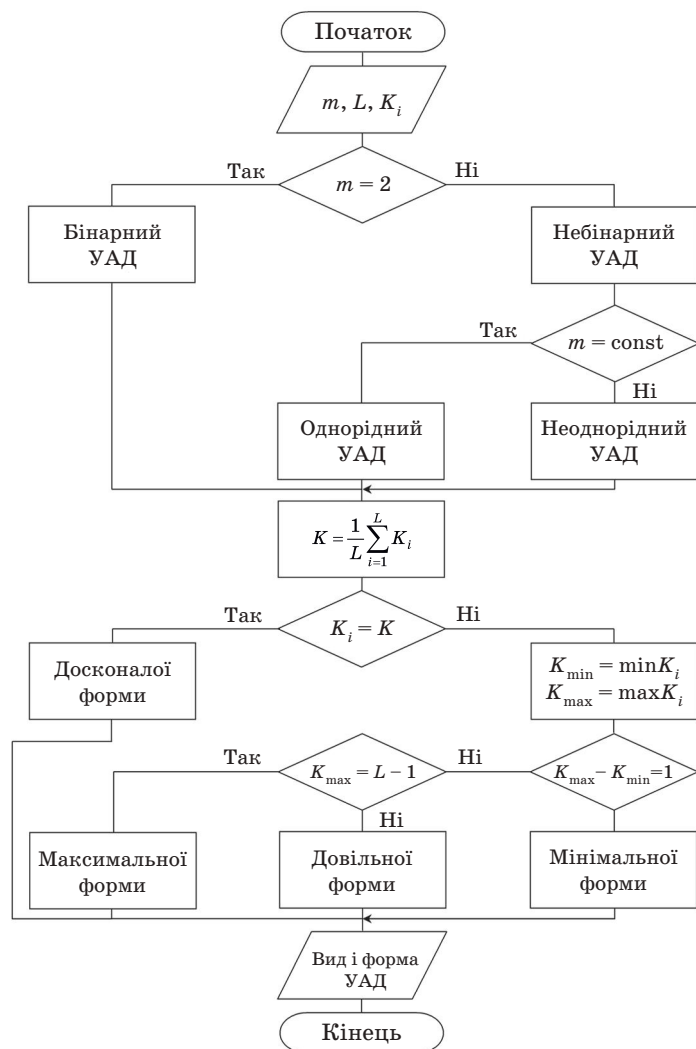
Початок

$m, L, K_i$

Так

$m = 2$

Ні

Бінарний УАД

Небінарний УАД

Так

$m = \text{const}$

Ні

Однорідний УАД

Неоднорідний УАД

$K = \frac{1}{L}\sum_{i=1}^{L} K_i$

Так

$K_i = K$

Ні

Досконалої форми

$K_{\min} = \min K_i$
$K_{\max} = \max K_i$

Так

$K_{\max} = L - 1$

Ні

$K_{\max} - K_{\min} = 1$

Ні

Максимальної форми

Довільної форми

Мінімальної форми

Вид і форма УАД

Кінець